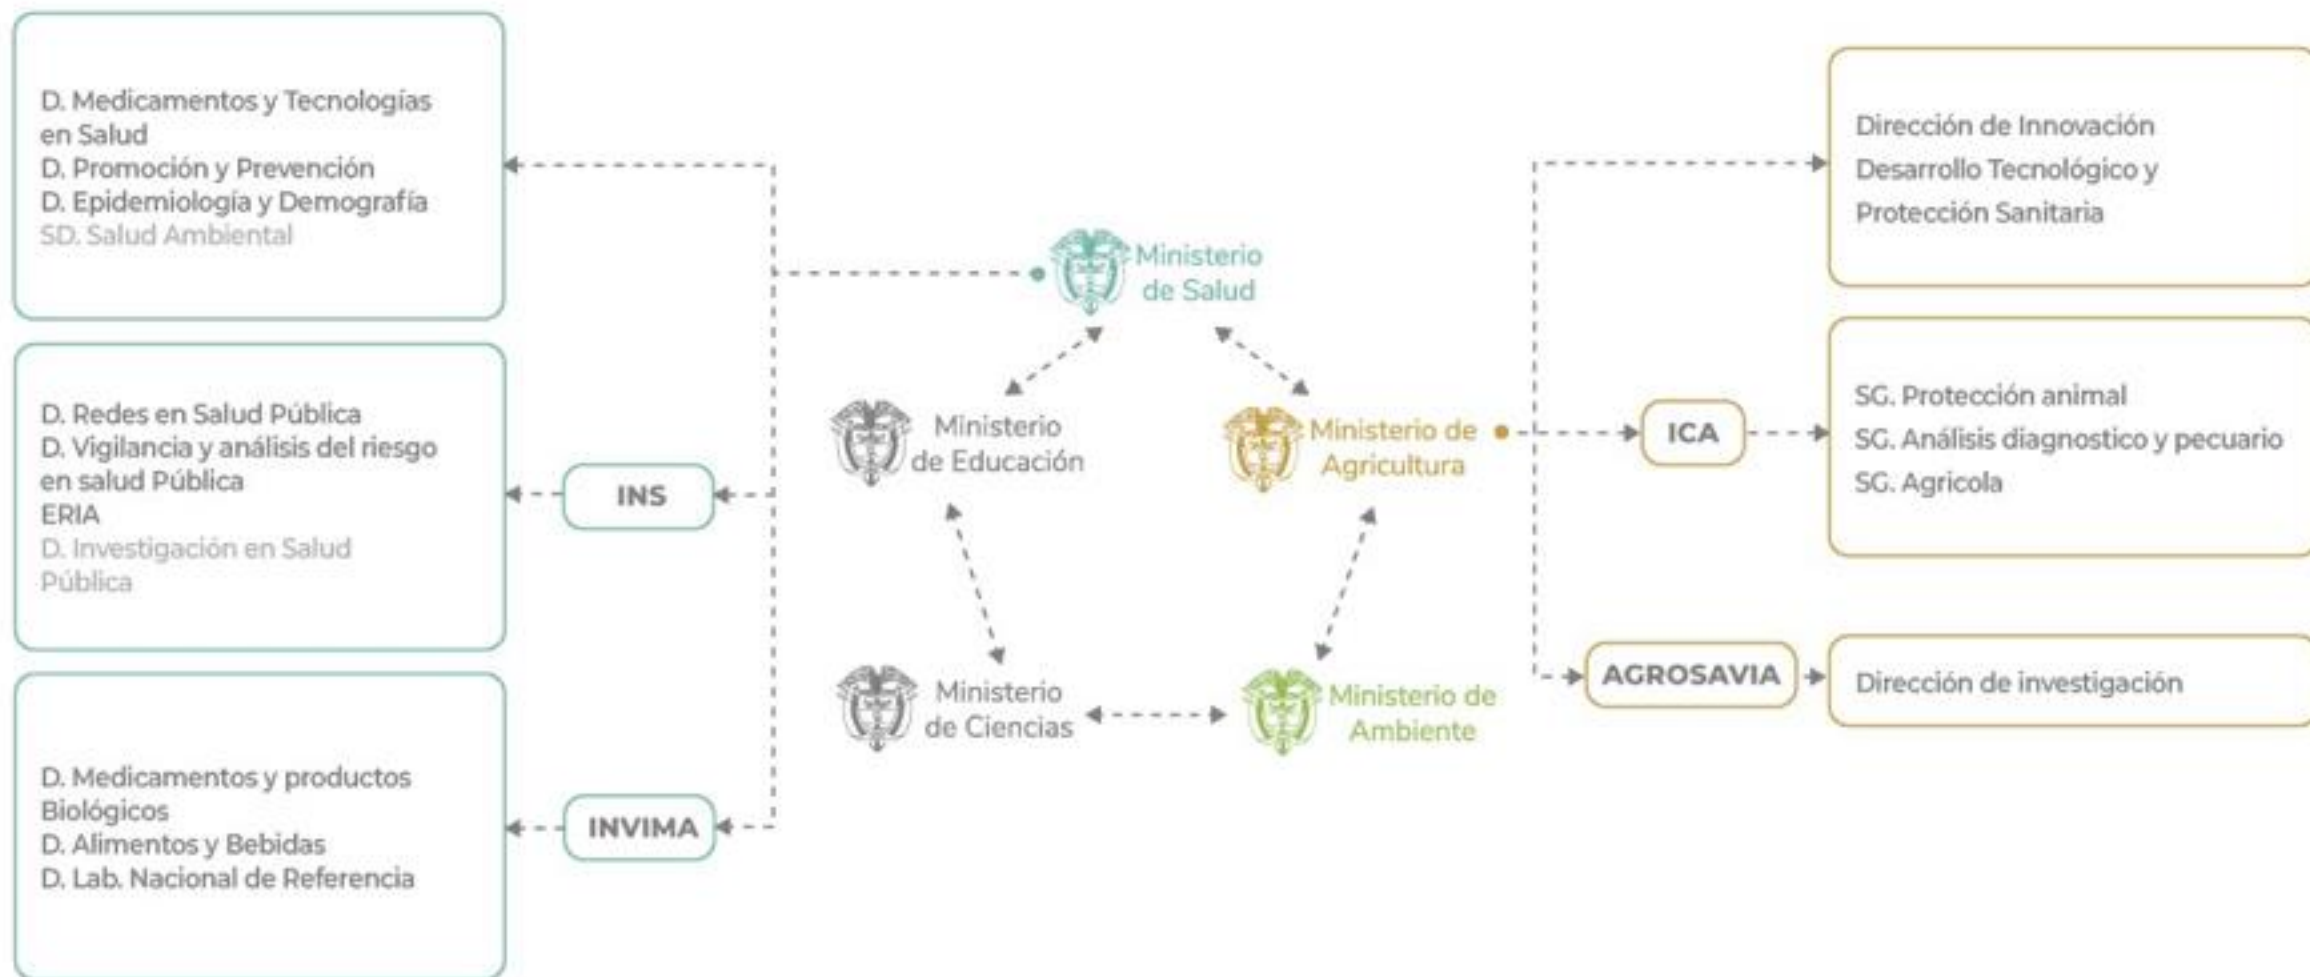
D. Medicamentos y Tecnologías en Salud
D. Promoción y Prevención
D. Epidemiología y Demografía
SD. Salud Ambiental

D. Redes en Salud Pública
D. Vigilancia y análisis del riesgo en salud Pública
ERIA
D. Investigación en Salud Pública

INS

D. Medicamentos y productos Biológicos
D. Alimentos y Bebidas
D. Lab. Nacional de Referencia

INVIMA

Ministerio de Salud

Ministerio de Educación

Ministerio de Agricultura

Ministerio de Ciencias

Ministerio de Ambiente

Dirección de Innovación
Desarrollo Tecnológico y
Protección Sanitaria

ICA

SG. Protección animal
SG. Análisis diagnostico y pecuario
SG. Agricola

AGROSAVIA

Dirección de investigación